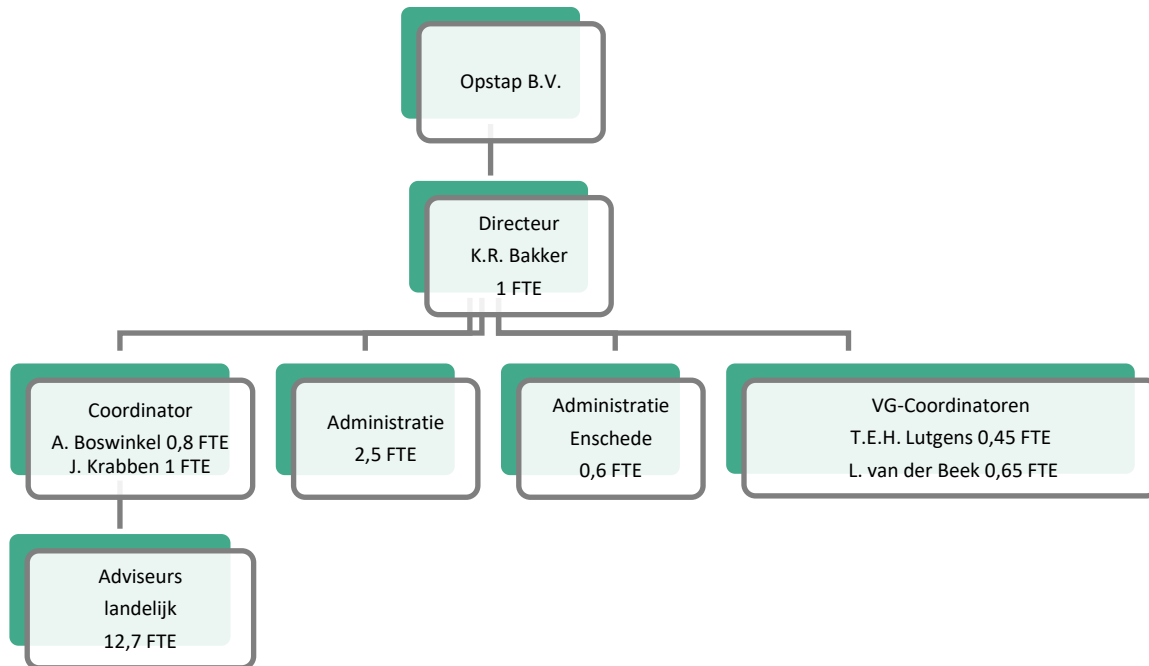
Opstap B.V.

Directeur
K.R. Bakker
1 FTE

Coordinator
A. Boswinkel 0,8 FTE
J. Krabben 1 FTE

Administratie
2,5 FTE

Administratie
Enschede
0,6 FTE

VG-Coordinatoren
T.E.H. Lutgens 0,45 FTE
L. van der Beek 0,65 FTE

Adviseurs
landelijk
12,7 FTE